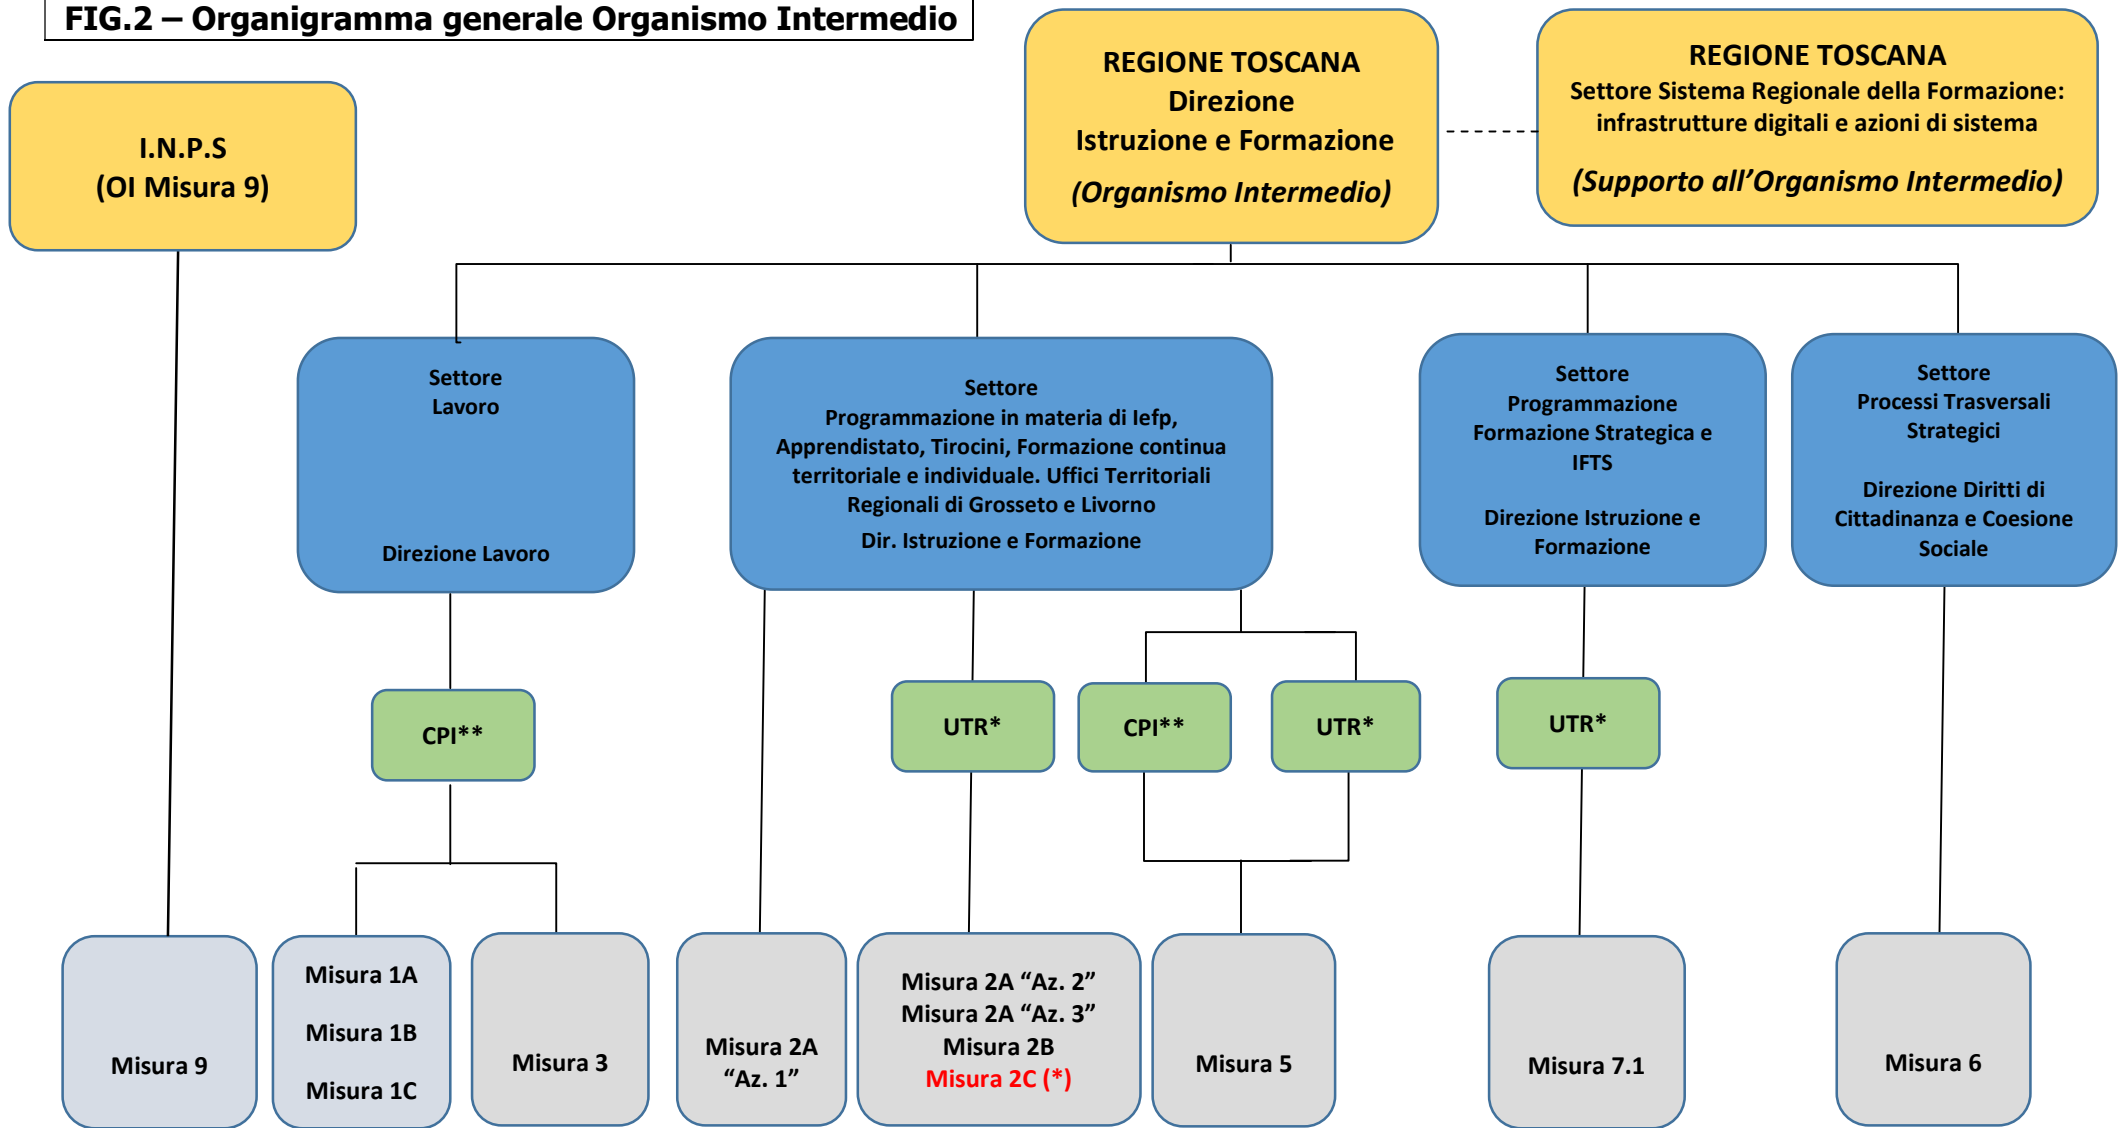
FIG.2 – Organigramma generale Organismo Intermedio

I.N.P.S
(OI Misura 9)

REGIONE TOSCANA
Direzione
Istruzione e Formazione
(Organismo Intermedio)

REGIONE TOSCANA
Settore Sistema Regionale della Formazione: infrastrutture digitali e azioni di sistema
(Supporto all'Organismo Intermedio)

Settore
Lavoro
Direzione Lavoro

Settore
Programmazione in materia di Iefp, Apprendistato, Tirocini, Formazione continua territoriale e individuale. Uffici Territoriali Regionali di Grosseto e Livorno
Dir. Istruzione e Formazione

Settore
Programmazione Formazione Strategica e IFTS
Direzione Istruzione e Formazione

Settore
Processi Trasversali Strategici
Direzione Diritti di Cittadinanza e Coesione Sociale

CPI**

UTR*

CPI**

UTR*

UTR*

Misura 9

Misura 1A
Misura 1B
Misura 1C

Misura 3

Misura 2A
"Az. 1"

Misura 2A "Az. 2"
Misura 2A "Az. 3"
Misura 2B
Misura 2C (*)

Misura 5

Misura 7.1

Misura 6